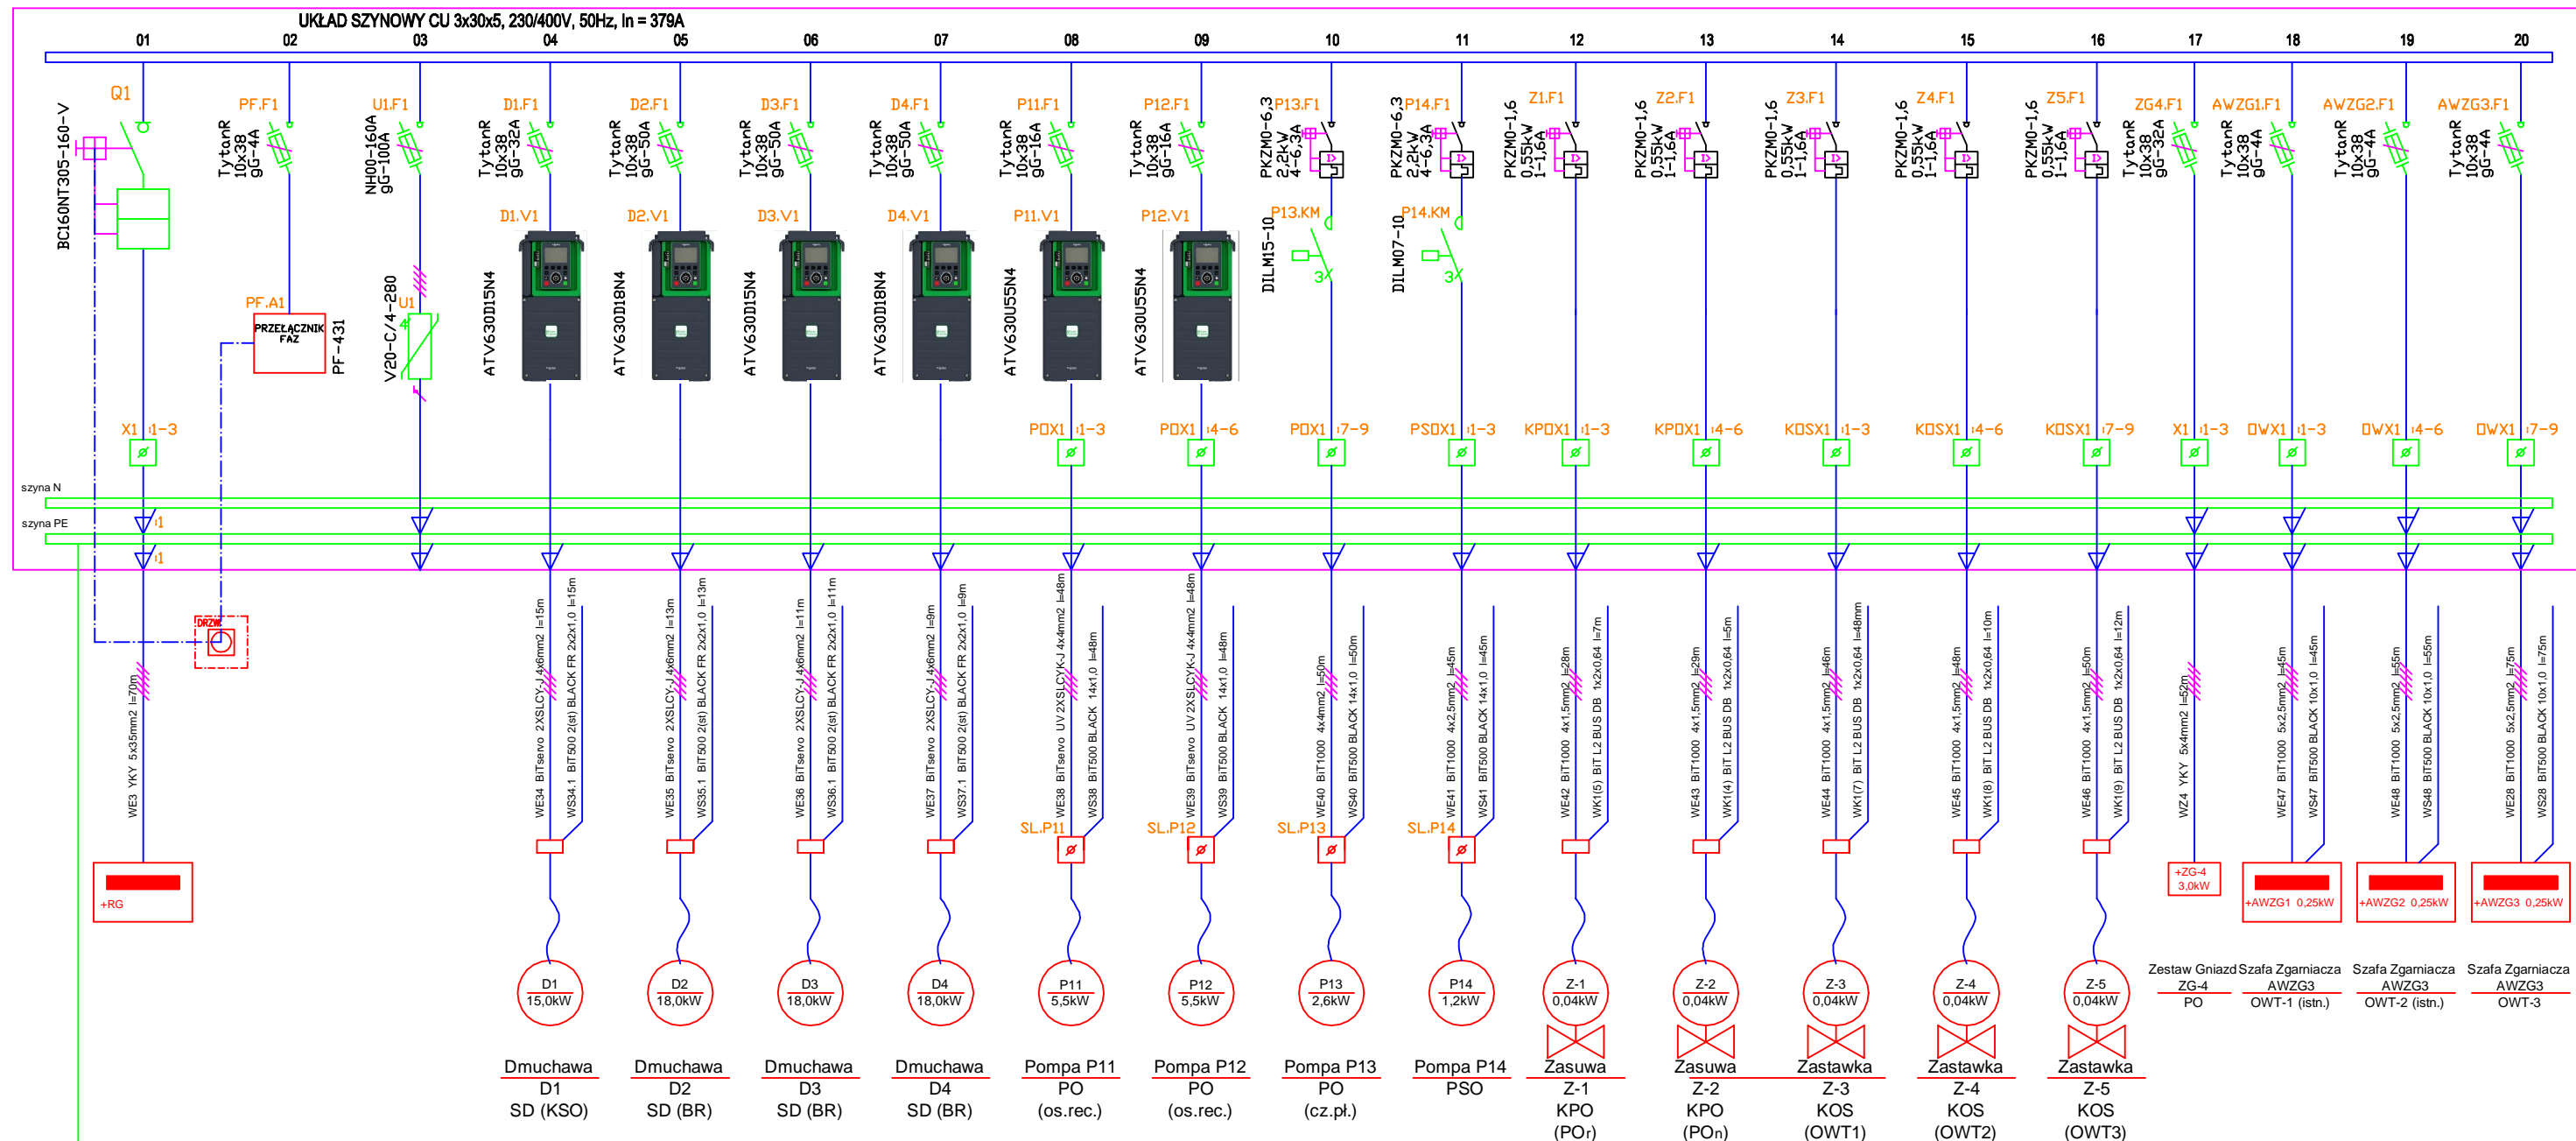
UKŁAD SZYNOWY CU 3x30x5, 230/400V, 50Hz, In = 379A

01 02 03 04 05 06 07 08 09 10 11 12 13 14 15 16 17 18 19 20

Q1
BC160NT305-160-V

PF.F1
TytanR 10x38 gG-4A
PF.A1
PRZEŁĄCZNIK FAZ
PF-431

U1.F1
NH00-160A gG-100A
U1
V20-C/4-280

D1.F1
TytanR 10x38 gG-32A
D1.V1
ATV630D15N4

D2.F1
TytanR 10x38 gG-50A
D2.V1
ATV630D18N4

D3.F1
TytanR 10x38 gG-50A
D3.V1
ATV630D15N4

D4.F1
TytanR 10x38 gG-50A
D4.V1
ATV630D18N4

P11.F1
TytanR 10x38 gG-16A
P11.V1
ATV630U55N4

P12.F1
TytanR 10x38 gG-16A
P12.V1
ATV630U55N4

P13.F1
PKZM0-6,3 2,2kW 4-6,3A
P13.KM
DILM15-10

P14.F1
PKZM0-6,3 2,2kW 4-6,3A
P14.KM
DILM07-10

Z1.F1
PKZM0-1,6 0,55kW 1-1,6A

Z2.F1
PKZM0-1,6 0,55kW 1-1,6A

Z3.F1
PKZM0-1,6 0,55kW 1-1,6A

Z4.F1
PKZM0-1,6 0,55kW 1-1,6A

Z5.F1
PKZM0-1,6 0,55kW 1-1,6A

ZG4.F1
TytanR 10x38 gG-32A

AWZG1.F1
TytanR 10x38 gG-4A

AWZG2.F1
TytanR 10x38 gG-4A

AWZG3.F1
TytanR 10x38 gG-4A

X1 1-3
POX1 1-3
POX1 4-6
POX1 7-9
PSOX1 1-3
KPOX1 1-3
KPOX1 4-6
KOSX1 1-3
KOSX1 4-6
KOSX1 7-9
X1 1-3
OWX1 1-3
OWX1 4-6
OWX1 7-9

szyna N
szyna PE
1
1

DRZW

WE3 YKY 5x35mm2 l=70m
WE34 BiTservo 2XSLCY-J 4x6mm2 l=15m
WS34.1 BiT500 2(st) BLACK FR 2x2x1,0 l=15m
WE35 BiTservo 2XSLCY-J 4x6mm2 l=13m
WS35.1 BiT500 2(st) BLACK FR 2x2x1,0 l=13m
WE36 BiTservo 2XSLCY-J 4x6mm2 l=11m
WS36.1 BiT500 2(st) BLACK FR 2x2x1,0 l=11m
WE37 BiTservo 2XSLCY-J 4x6mm2 l=9m
WS37.1 BiT500 2(st) BLACK FR 2x2x1,0 l=9m
WE38 BiTservo UV 2XSLCYK-J 4x4mm2 l=48m
WS38 BiT500 BLACK 14x1,0 l=48m
WE39 BiTservo UV 2XSLCYK-J 4x4mm2 l=48m
WS39 BiT500 BLACK 14x1,0 l=48m
WE40 BiT1000 4x4mm2 l=50m
WS40 BiT500 BLACK 14x1,0 l=50m
WE41 BiT1000 4x2,5mm2 l=45m
WS41 BiT500 BLACK 14x1,0 l=45m
WE42 BiT1000 4x1,5mm2 l=28m
WK1(5) BiT L2 BUS DB 1x2x0,64 l=7m
WE43 BiT1000 4x1,5mm2 l=29m
WK1(4) BiT L2 BUS DB 1x2x0,64 l=5m
WE44 BiT1000 4x1,5mm2 l=46m
WK1(7) BiT L2 BUS DB 1x2x0,64 l=48mm
WE45 BiT1000 4x1,5mm2 l=48m
WK1(8) BiT L2 BUS DB 1x2x0,64 l=10m
WE46 BiT1000 4x1,5mm2 l=50m
WK1(9) BiT L2 BUS DB 1x2x0,64 l=12m
WZ4 YKY 5x4mm2 l=52m
WE47 BiT1000 5x2,5mm2 l=45m
WS47 BiT500 BLACK 10x1,0 l=45m
WE48 BiT1000 5x2,5mm2 l=55m
WS48 BiT500 BLACK 10x1,0 l=55m
WE28 BiT1000 5x2,5mm2 l=75m
WS28 BiT500 BLACK 10x1,0 l=75m

SL.P11
SL.P12
SL.P13
SL.P14

+RG
+ZG-4 3,0kW
+AWZG1 0,25kW
+AWZG2 0,25kW
+AWZG3 0,25kW

D1 15,0kW
D2 18,0kW
D3 18,0kW
D4 18,0kW
P11 5,5kW
P12 5,5kW
P13 2,6kW
P14 1,2kW
Z-1 0,04kW
Z-2 0,04kW
Z-3 0,04kW
Z-4 0,04kW
Z-5 0,04kW

Zestaw Gniazd ZG-4 PO
Szafa Zgarniacza AWZG3 OWT-1 (istn.)
Szafa Zgarniacza AWZG3 OWT-2 (istn.)
Szafa Zgarniacza AWZG3 OWT-3

Dmuchawa D1 SD (KSO)
Dmuchawa D2 SD (BR)
Dmuchawa D3 SD (BR)
Dmuchawa D4 SD (BR)
Pompa P11 PO (os.rec.)
Pompa P12 PO (os.rec.)
Pompa P13 PO (cz.pł.)
Pompa P14 PSO
Zasuwa Z-1 KPO (POr)
Zasuwa Z-2 KPO (POn)
Zastawka Z-3 KOS (OWT1)
Zastawka Z-4 KOS (OWT2)
Zastawka Z-5 KOS (OWT3)